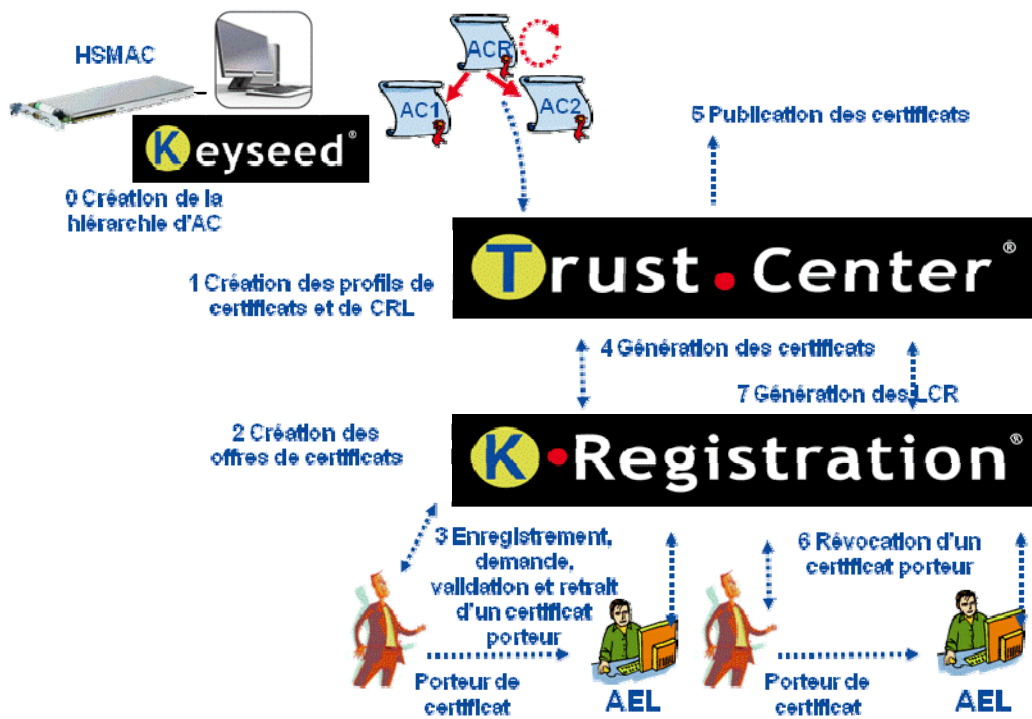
HSMAC

Keyseed®

0 Création de la hiérarchie d'AC

ACR

AC1

AC2

5 Publication des certificats

Trust Center®

1 Création des profils de certificats et de CRL

4 Génération des certificats

7 Génération des LCR

2 Création des offres de certificats

K Registration®

3 Enregistrement, demande, validation et retrait d'un certificat porteur

6 Révocation d'un certificat porteur

Porteur de certificat

AEL

Porteur de certificat

AEL